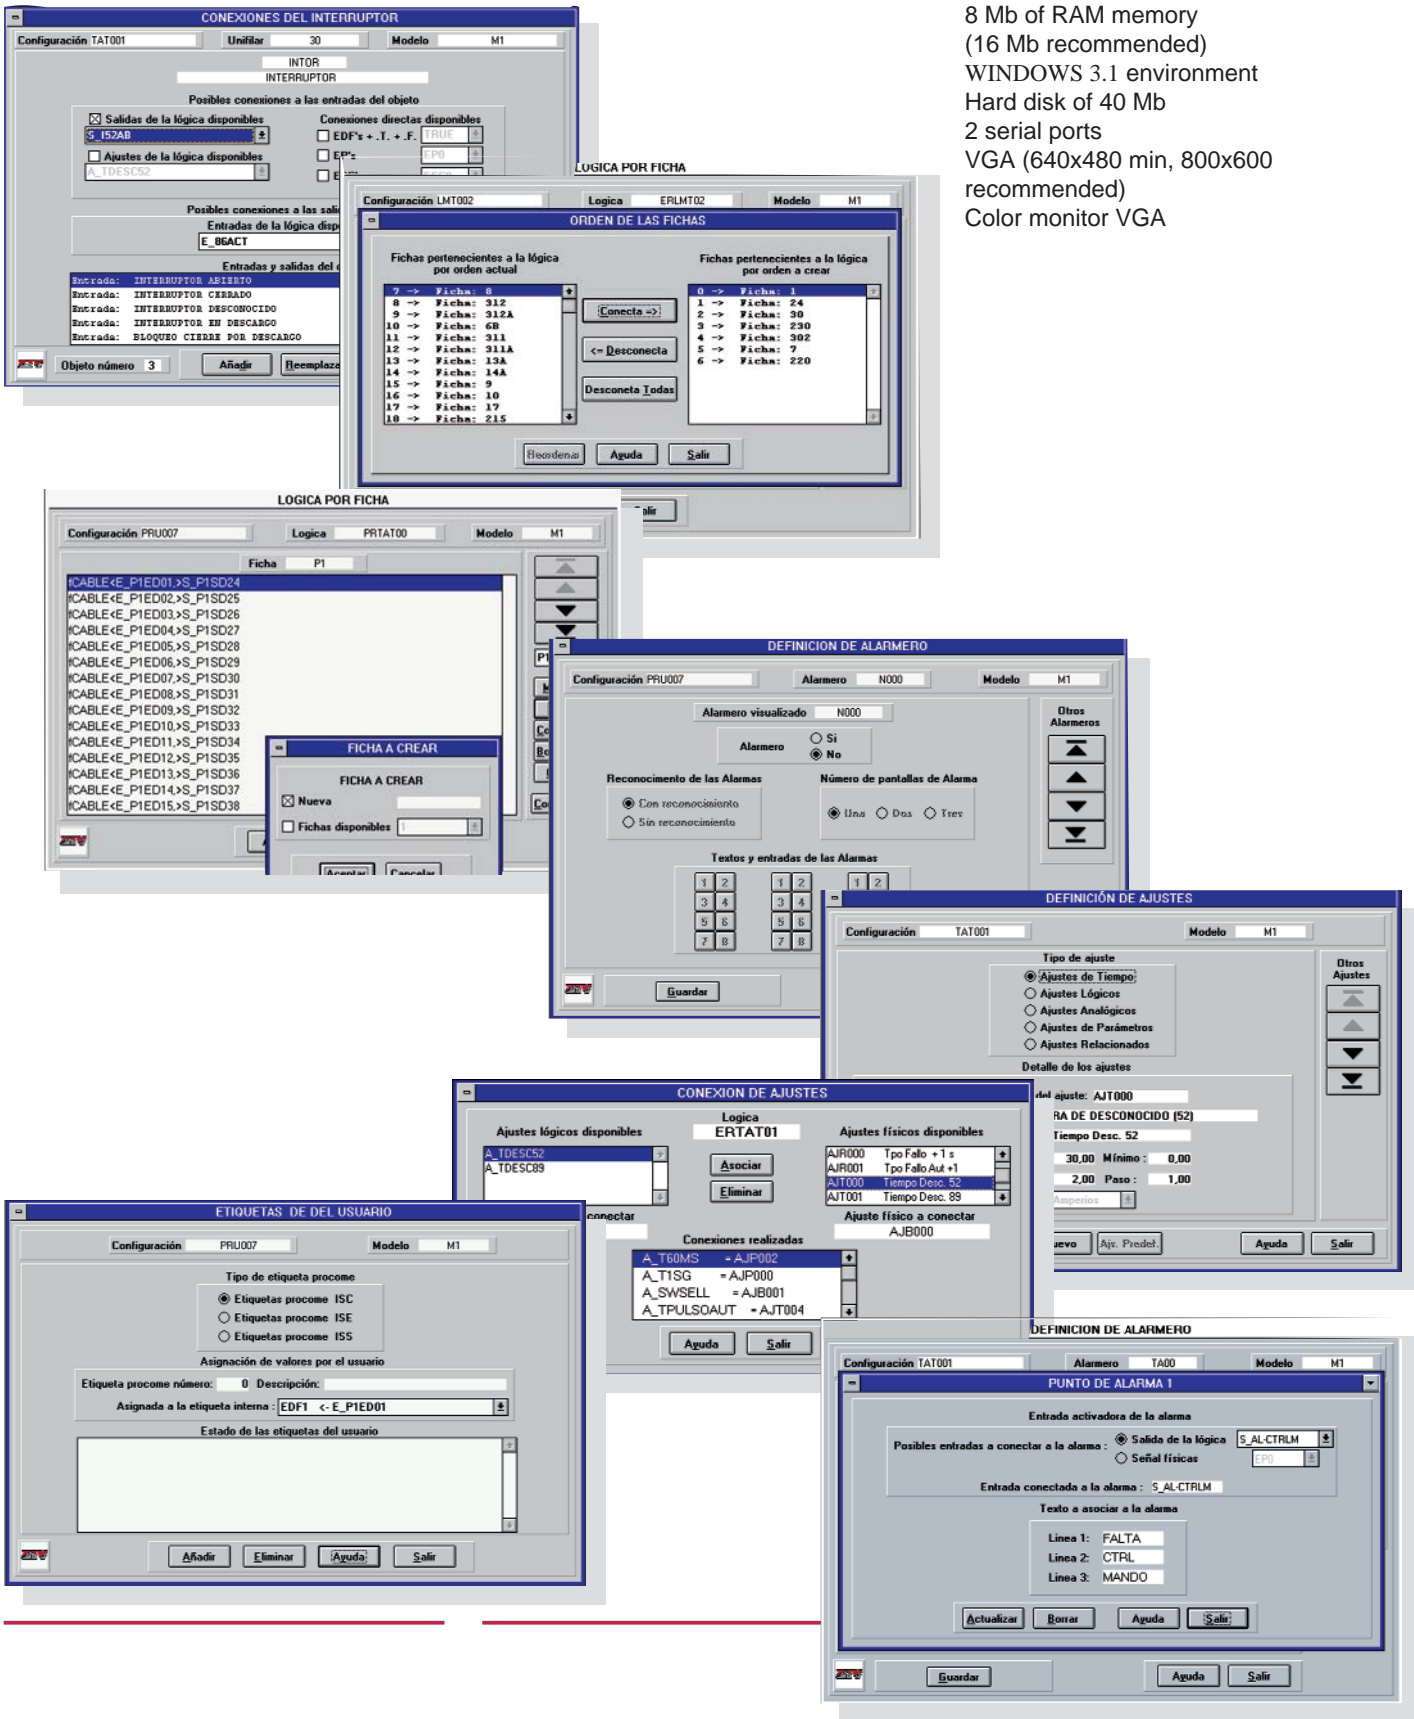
8 Mb of RAM memory
(16 Mb recommended)
WINDOWS 3.1 environment
Hard disk of 40 Mb
2 serial ports
VGA (640x480 min, 800x600 recommended)
Color monitor VGA

CONEXIONES DEL INTERRUPTOR
Configuración TAT001 Unifilar 30 Modelo M1
INTOR
INTERRUPTOR
Posibles conexiones a las entradas del objeto
Salidas de la lógica disponibles
S_I52AB
Ajustes de la lógica disponibles
A_TDESC52
Conexiones directas disponibles
EDF's + .T. + .F. TRUE
EP's EP0
Posibles conexiones a las sali
Entradas de la lógica disp
E_86ACT
Entradas y salidas del
Entrada: INTERRUPTOR ABIERTO
Entrada: INTERRUPTOR CERRADO
Entrada: INTERRUPTOR DESCONOCIDO
Entrada: INTERRUPTOR EN DESCARGO
Entrada: BLOQUEO CIERRE POR DESCARGO
Objeto número 3 Añadir Reemplaza

LOGICA POR FICHA
Configuración LMT002 Logica ERLMT02 Modelo M1
ORDEN DE LAS FICHAS
Fichas pertenecientes a la lógica por orden actual
7 -> Ficha: 8
8 -> Ficha: 312
9 -> Ficha: 312A
10 -> Ficha: 6B
11 -> Ficha: 311
12 -> Ficha: 311A
13 -> Ficha: 13A
14 -> Ficha: 14A
15 -> Ficha: 9
16 -> Ficha: 10
17 -> Ficha: 17
18 -> Ficha: 215
Conecta ->
<- Desconecta
Desconeta Todas
Fichas pertenecientes a la lógica por orden a crear
0 -> Ficha: 1
1 -> Ficha: 24
2 -> Ficha: 30
3 -> Ficha: 230
4 -> Ficha: 302
5 -> Ficha: 7
6 -> Ficha: 220
Reordena Ayuda Salir
alir

LOGICA POR FICHA
Configuración PRU007 Logica PRTAT00 Modelo M1
Ficha P1
!CABLE<E_P1ED01,>S_P1SD24
!CABLE<E_P1ED02,>S_P1SD25
!CABLE<E_P1ED03,>S_P1SD26
!CABLE<E_P1ED04,>S_P1SD27
!CABLE<E_P1ED05,>S_P1SD28
!CABLE<E_P1ED06,>S_P1SD29
!CABLE<E_P1ED07,>S_P1SD30
!CABLE<E_P1ED08,>S_P1SD31
!CABLE<E_P1ED09,>S_P1SD32
!CABLE<E_P1ED10,>S_P1SD33
!CABLE<E_P1ED11,>S_P1SD34
!CABLE<E_P1ED12,>S_P1SD35
!CABLE<E_P1ED13,>S_P1SD36
!CABLE<E_P1ED14,>S_P1SD37
!CABLE<E_P1ED15,>S_P1SD38
FICHA A CREAR
FICHA A CREAR
Nueva
Fichas disponibles 1
Aceptar Cancelar

DEFINICION DE ALARMERO
Configuración PRU007 Alarmero N000 Modelo M1
Alarmero visualizado N000
Alarmero Si No
Otros Alarmeros
Reconocimiento de las Alarmas
Con reconocimiento
Sin reconocimiento
Número de pantallas de Alarma
Una Dos Tres
Textos y entradas de las Alarmas
1 2 3 4 5 6 7 8
1 2 3 4 5 6 7 8
1 2
Guardar

DEFINICIÓN DE AJUSTES
Configuración TAT001 Modelo M1
Tipo de ajuste
Ajustes de Tiempo
Ajustes Lógicos
Ajustes Analógicos
Ajustes de Parámetros
Ajustes Relacionados
Otros Ajustes
Detalle de los ajustes
del ajuste: AJT000
RA DE DESCONOCIDO (52)
Tiempo Desc. 52
30,00 Mínimo : 0,00
2,00 Paso : 1,00
Amperios
uevo Ajs. Predet. Ayuda Salir

CONEXION DE AJUSTES
Ajustes lógicos disponibles
A_TDESC52
A_TDESC89
Logica
ERTAT01
Asociar
Eliminar
Ajustes físicos disponibles
AJR000 Tpo Fallo +1 s
AJR001 Tpo Fallo Aut +1
AJT000 Tiempo Desc. 52
AJT001 Tiempo Desc. 89
conectar
Ajuste físico a conectar
AJB000
Conexiones realizadas
A_T60MS = AJP002
A_T1SG = AJP000
A_SWSELL = AJB001
A_TPULSOAUT = AJT004
Ayuda Salir

ETIQUETAS DE DEL USUARIO
Configuración PRU007 Modelo M1
Tipo de etiqueta procome
Etiquetas procome ISC
Etiquetas procome ISE
Etiquetas procome ISS
Asignación de valores por el usuario
Etiqueta procome número: 0 Descripción:
Asignada a la etiqueta interna EDF1 <- E_P1ED01
Estado de las etiquetas del usuario
Añadir Eliminar Ayuda Salir

DEFINICION DE ALARMERO
Configuración TAT001 Alarmero TA00 Modelo M1
PUNTO DE ALARMA 1
Entrada activadora de la alarma
Posibles entradas a conectar a la alarma : Salida de la lógica S_AL-CTRLM
Señal físicas EP0
Entrada conectada a la alarma : S_AL-CTRLM
Texto a asociar a la alarma
Linea 1: FALTA
Linea 2: CTRL
Linea 3: MANDO
Actualizar Borrar Ayuda Salir
Guardar Ayuda Salir